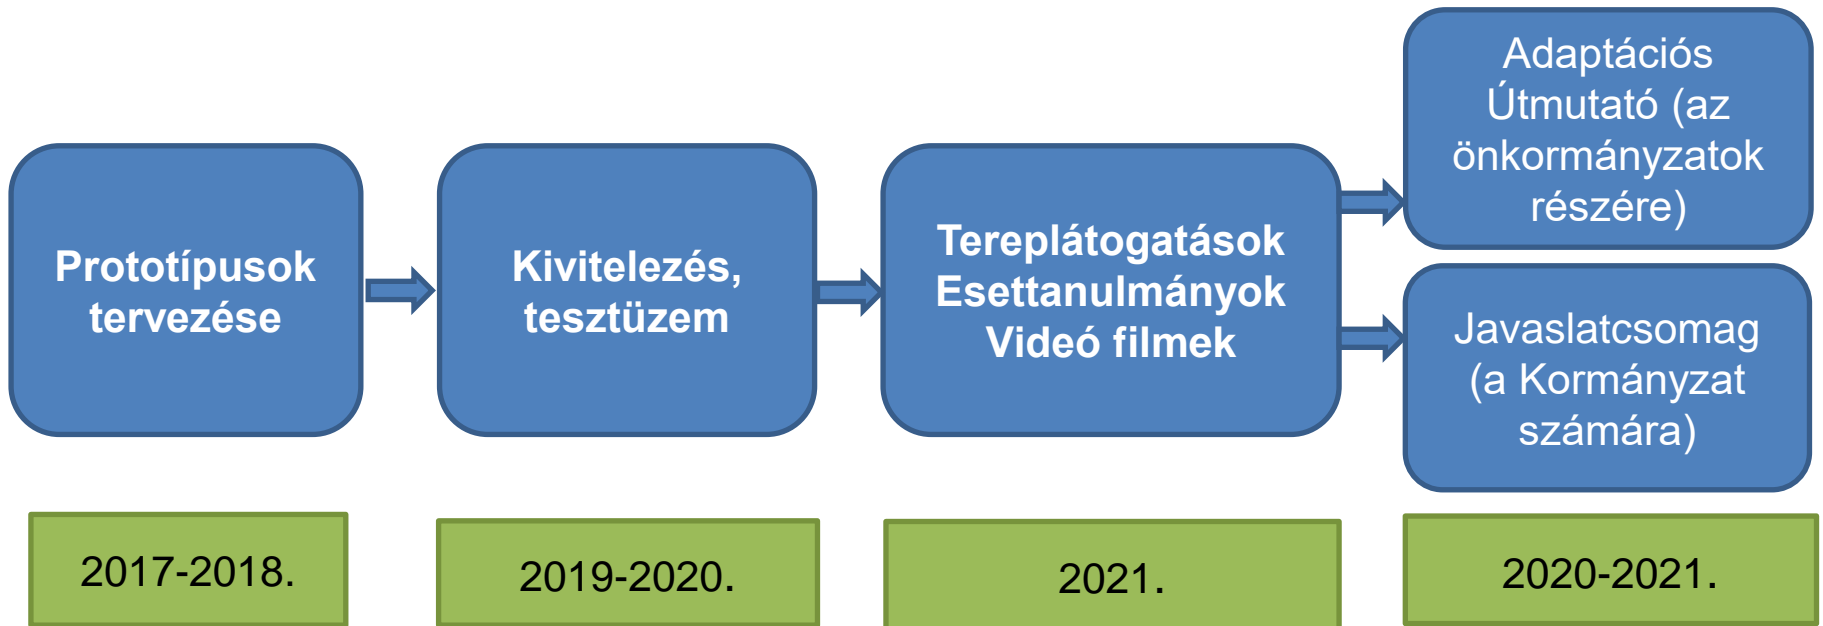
Prototípusok tervezése

Kivitelezés, tesztüzem

Tereplátogatások
Esettanulmányok
Videó filmek

Adaptációs Útmutató (az önkormányzatok részére)

Javaslatcsomag (a Kormányzat számára)

2017-2018.

2019-2020.

2021.

2020-2021.